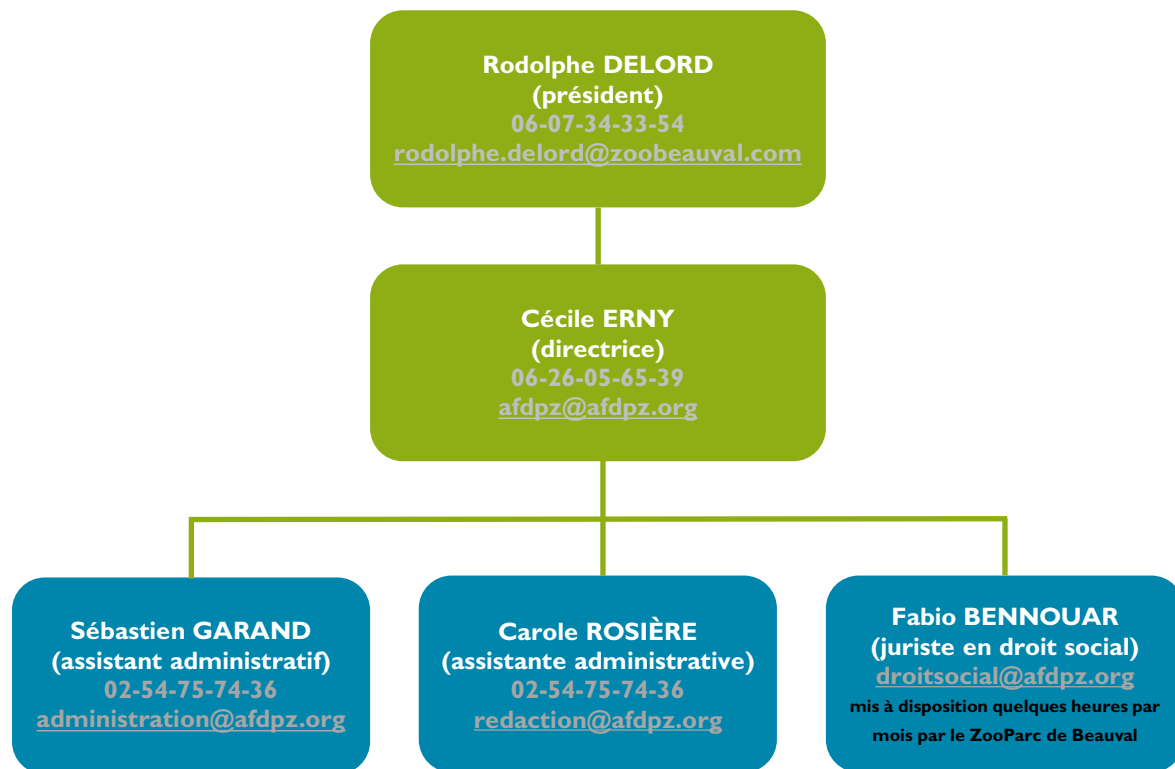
Rodolphe DELORD
(président)
06-07-34-33-54
rodolphe.delord@zoobeauval.com

Cécile ERNY
(directrice)
06-26-05-65-39
afdpz@afdpz.org

Sébastien GARAND
(assistant administratif)
02-54-75-74-36
administration@afdpz.org

Carole ROSIÈRE
(assistante administrative)
02-54-75-74-36
redaction@afdpz.org

Fabio BENNOUAR
(juriste en droit social)
droitsocial@afdpz.org
mis à disposition quelques heures par mois par le ZooParc de Beauval